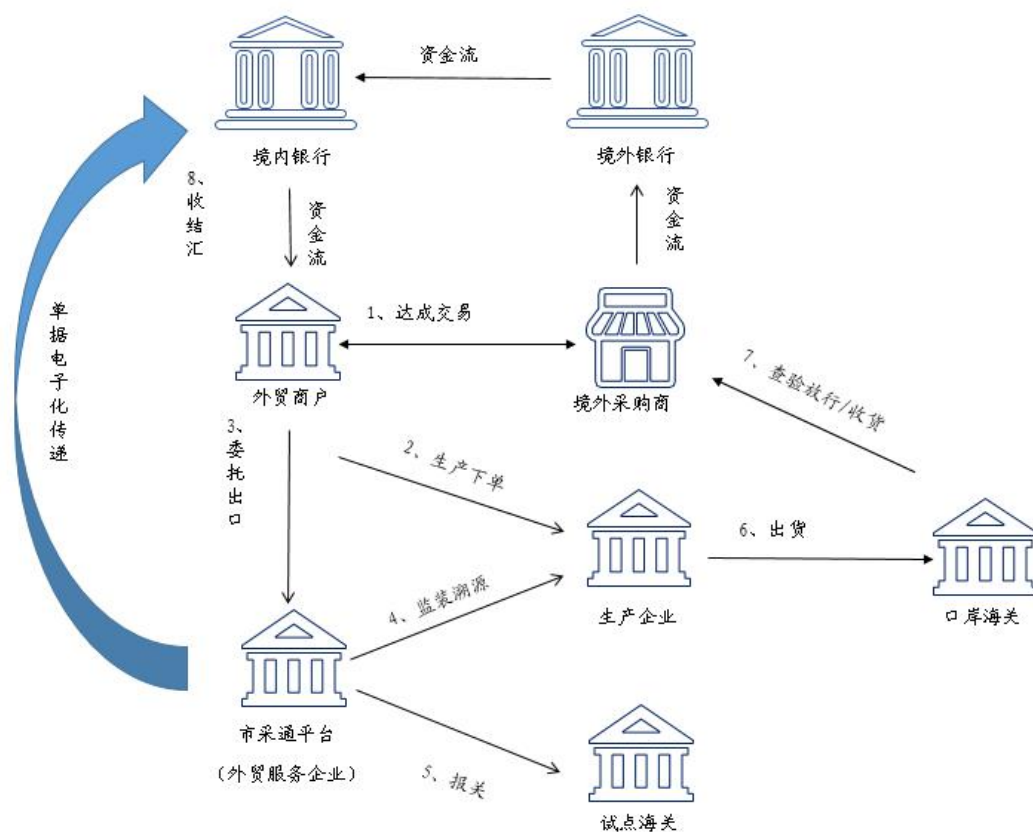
资金流

境内银行

境外银行

8、收结汇

资金流

资金流

单据电子化传递

1、达成交易

外贸商户

境外采购商

7、查验放行/收货

3、委托出口

2、生产下单

6、出货

4、监装溯源

生产企业

口岸海关

市采通平台

（外贸服务企业）

5、报关

试点海关